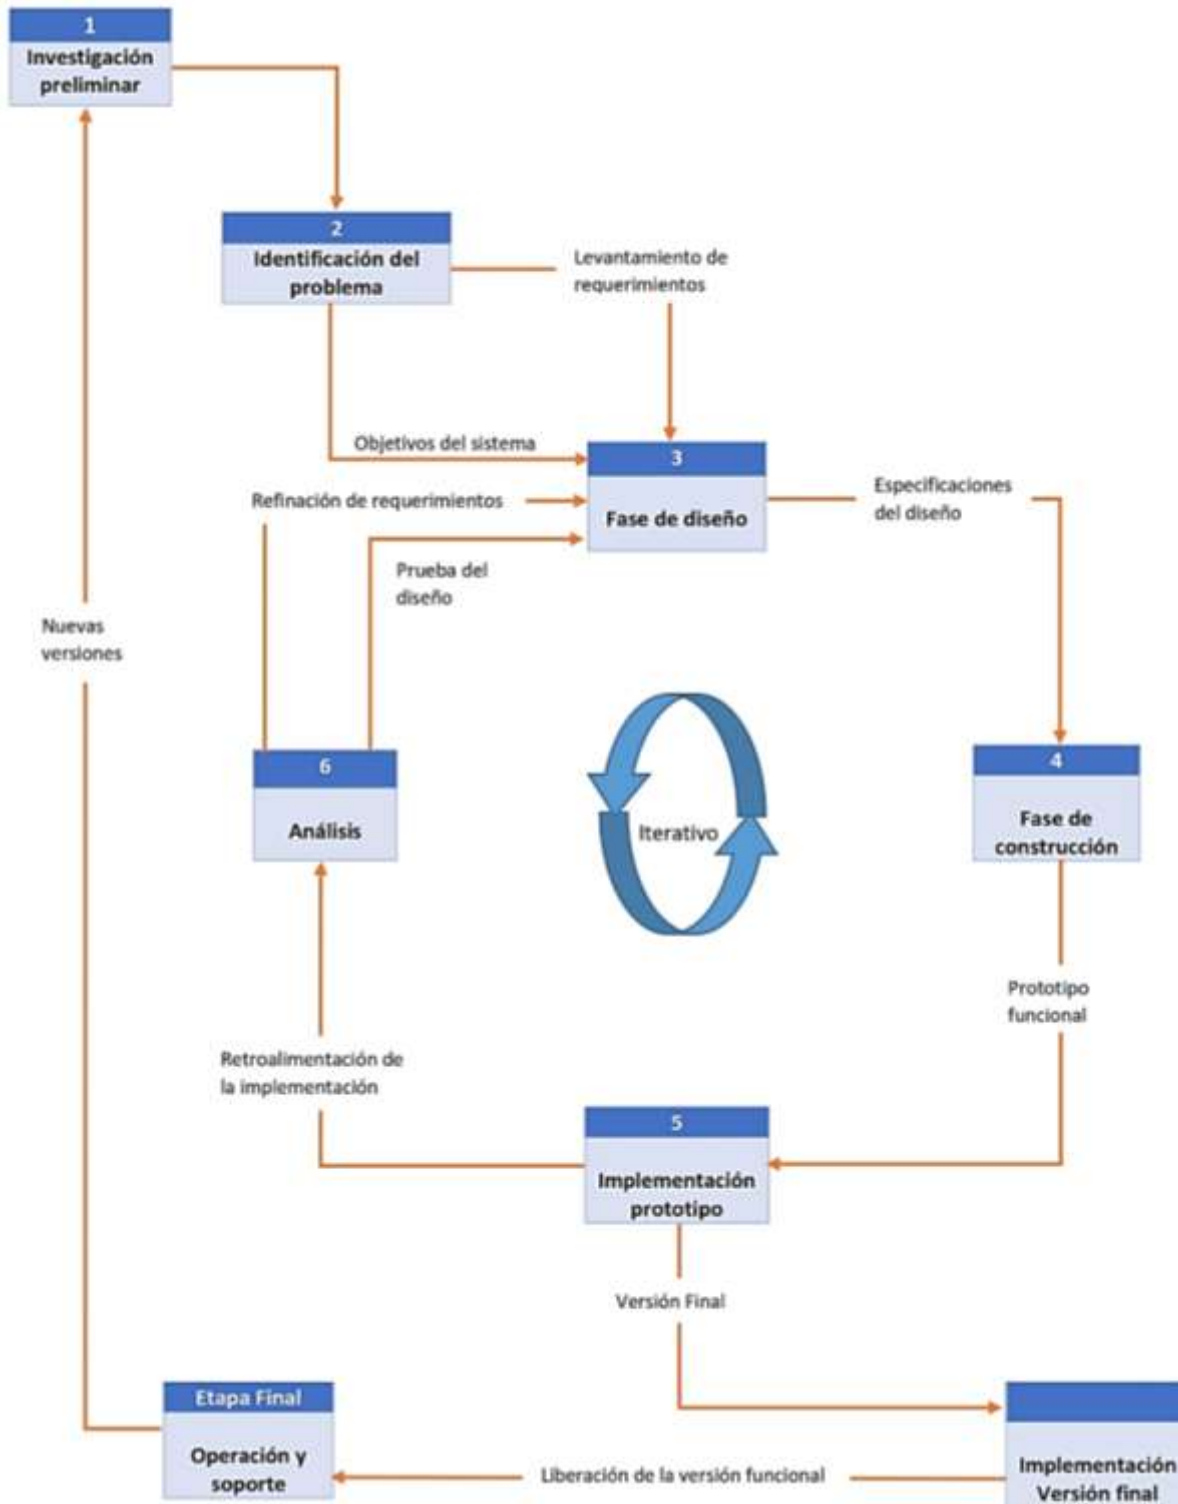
1
Investigación preliminar

2
Identificación del problema

Levantamiento de requerimientos

Objetivos del sistema

3
Fase de diseño

Refinación de requerimientos

Especificaciones del diseño

Prueba del diseño

Nuevas versiones

6
Análisis

Iterativo

4
Fase de construcción

Prototipo funcional

Retroalimentación de la implementación

5
Implementación prototipo

Versión Final

Etapa Final
Operación y soporte

Liberación de la versión funcional

Implementación Versión final